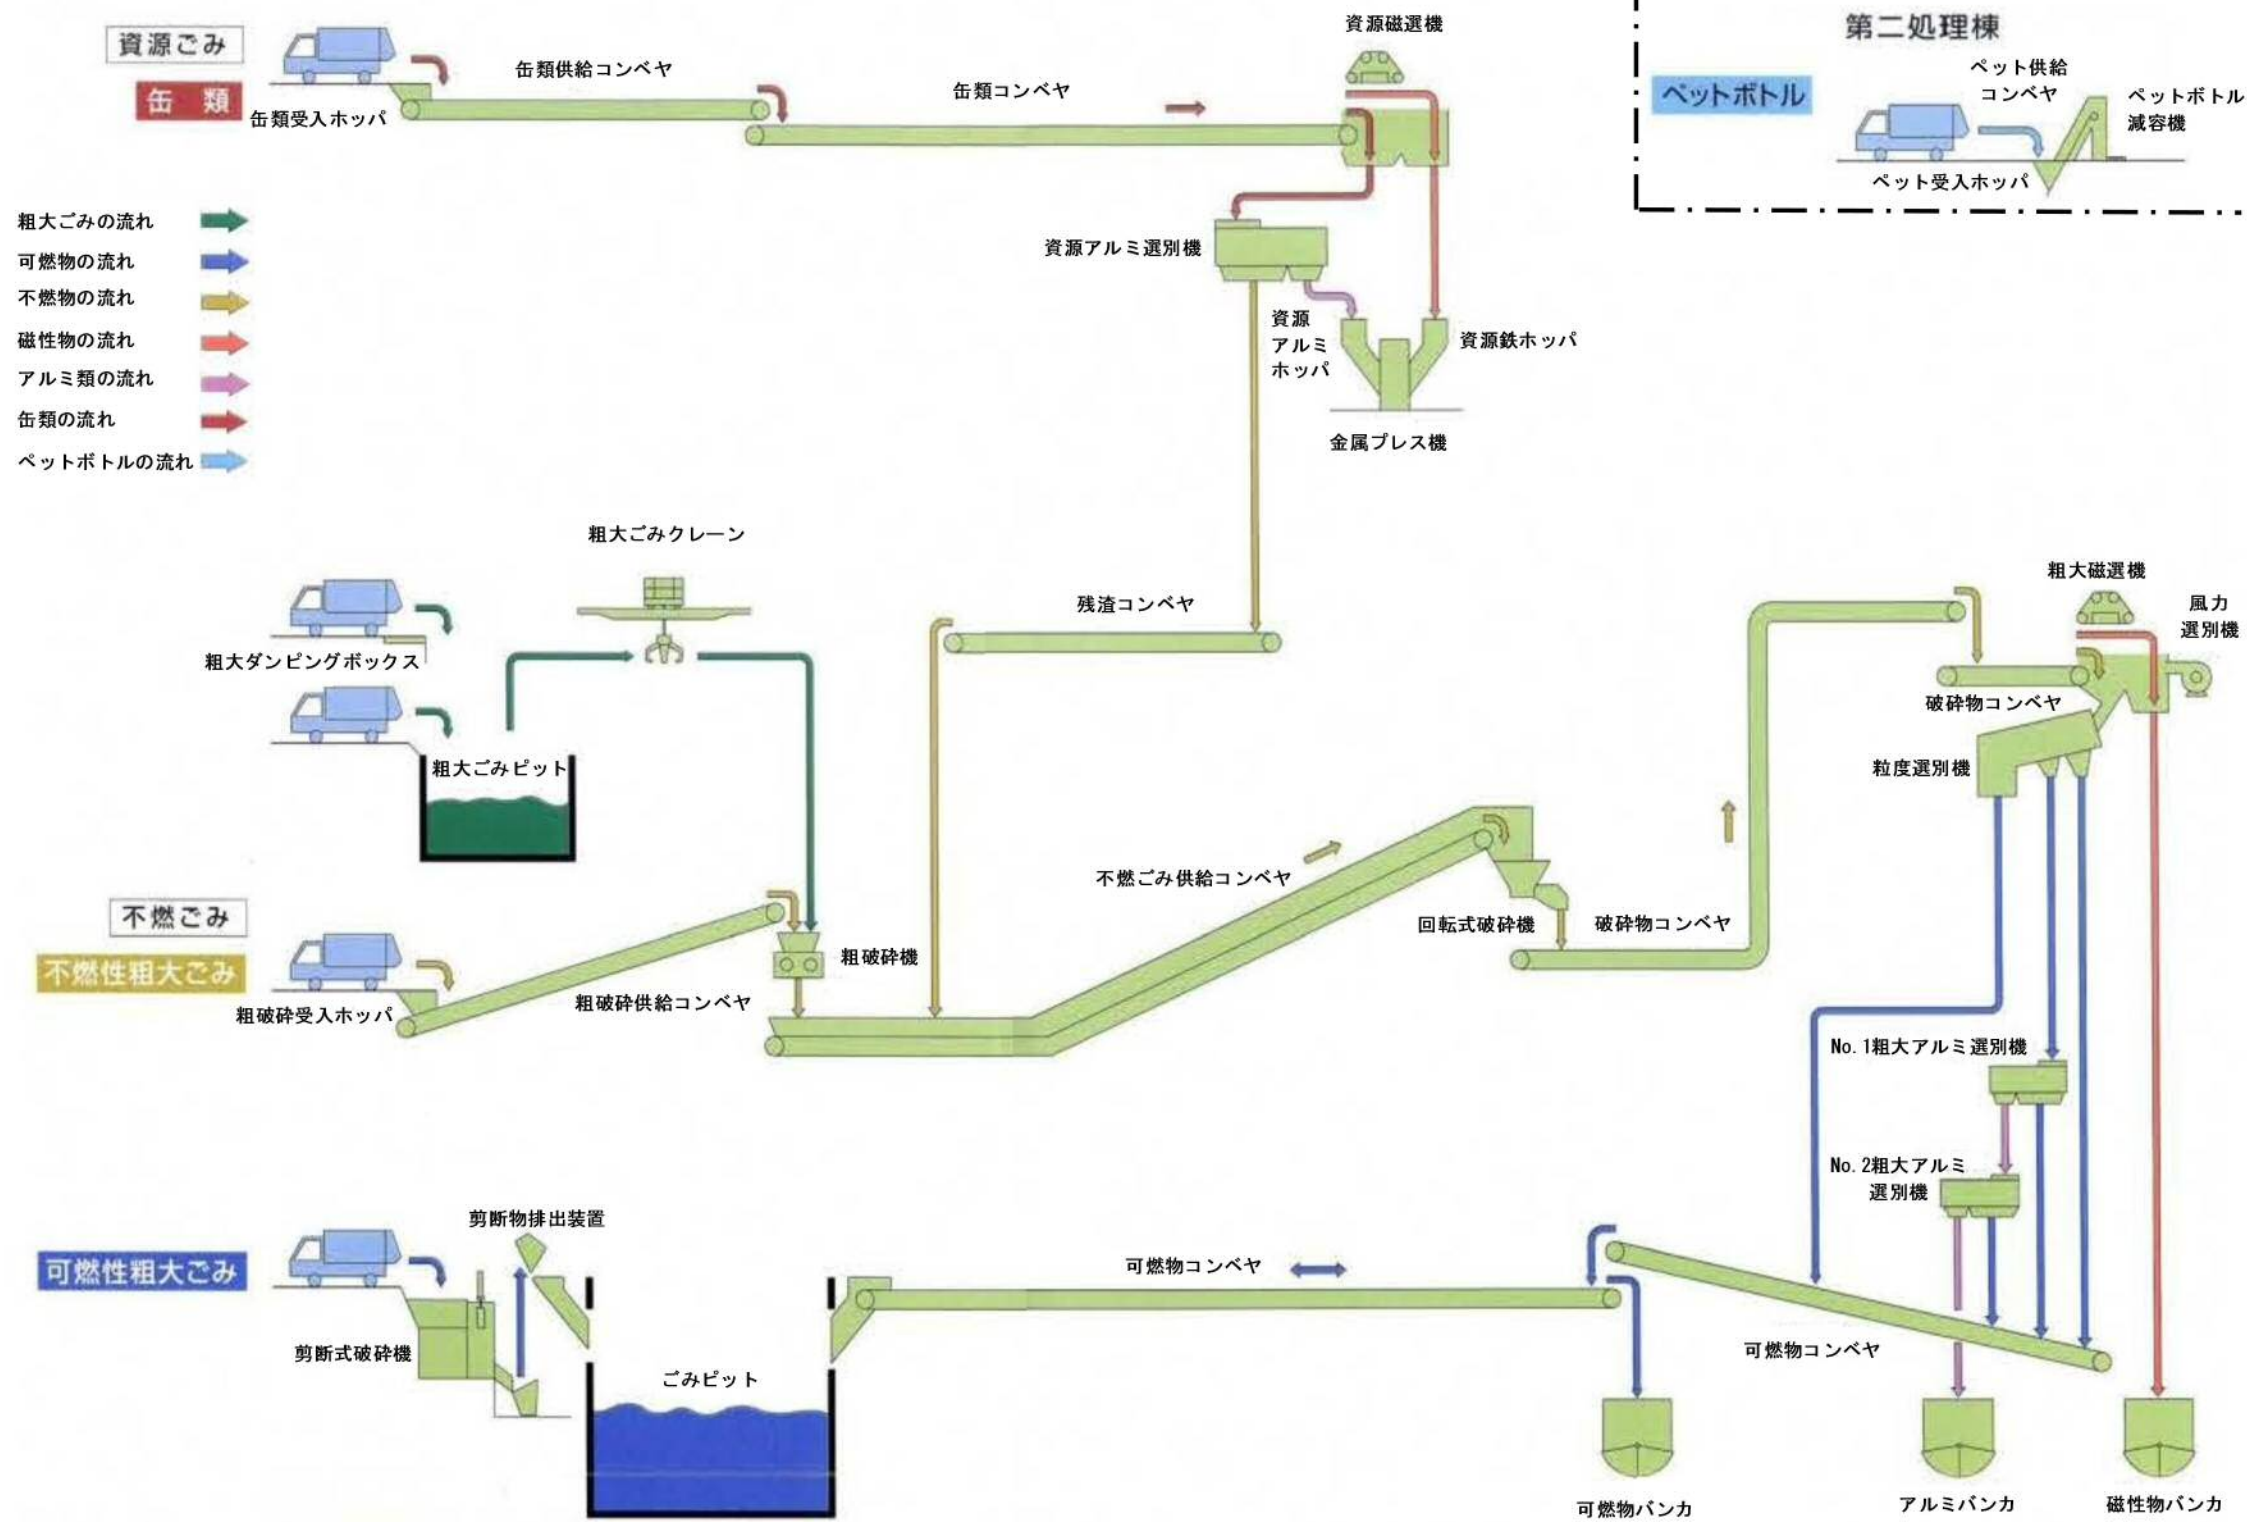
資源ごみ
缶　類
缶類受入ホッパ
缶類供給コンベヤ
缶類コンベヤ
資源磁選機
資源アルミ選別機
資源アルミホッパ
資源鉄ホッパ
金属プレス機

第二処理棟
ペットボトル
ペット供給コンベヤ
ペットボトル減容機
ペット受入ホッパ

粗大ごみの流れ
可燃物の流れ
不燃物の流れ
磁性物の流れ
アルミ類の流れ
缶類の流れ
ペットボトルの流れ

粗大ごみクレーン
粗大ダンピングボックス
粗大ごみピット
残渣コンベヤ
粗大磁選機
風力選別機
破砕物コンベヤ
粒度選別機

不燃ごみ
不燃性粗大ごみ
粗破砕受入ホッパ
粗破砕供給コンベヤ
粗破砕機
不燃ごみ供給コンベヤ
回転式破砕機
破砕物コンベヤ

No. 1粗大アルミ選別機
No. 2粗大アルミ選別機

可燃性粗大ごみ
剪断物排出装置
剪断式破砕機
ごみピット
可燃物コンベヤ
可燃物コンベヤ
可燃物バンカ
アルミバンカ
磁性物バンカ